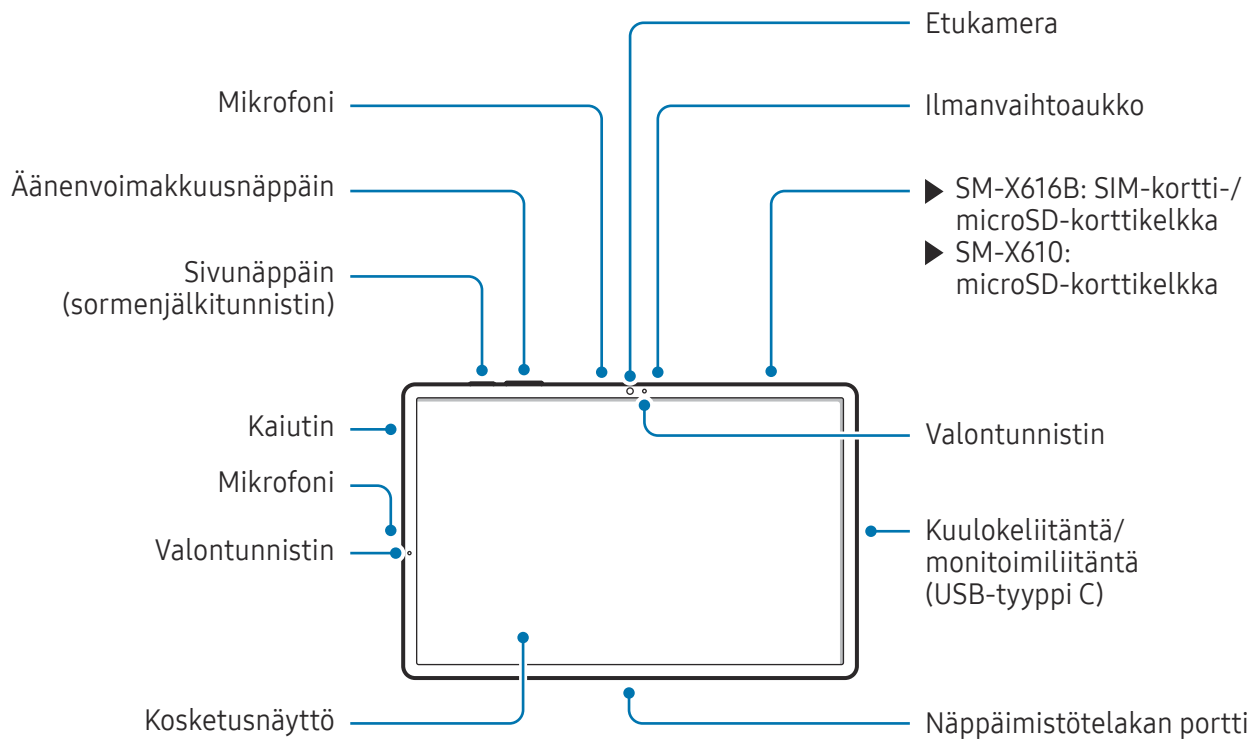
Etukamera

Mikrofoni

Ilmanvaihtoaukko

Äänenvoimakkuusnäppäin

▶ SM-X616B: SIM-kortti-/ microSD-korttikelkka
▶ SM-X610: microSD-korttikelkka

Sivunäppäin (sormenjälkitunnistin)

Kaiutin

Valontunnistin

Mikrofoni

Valontunnistin

Kuulokeliitäntä/ monitoimiliitäntä (USB-tyyppi C)

Kosketusnäyttö

Näppäimistötelakan portti